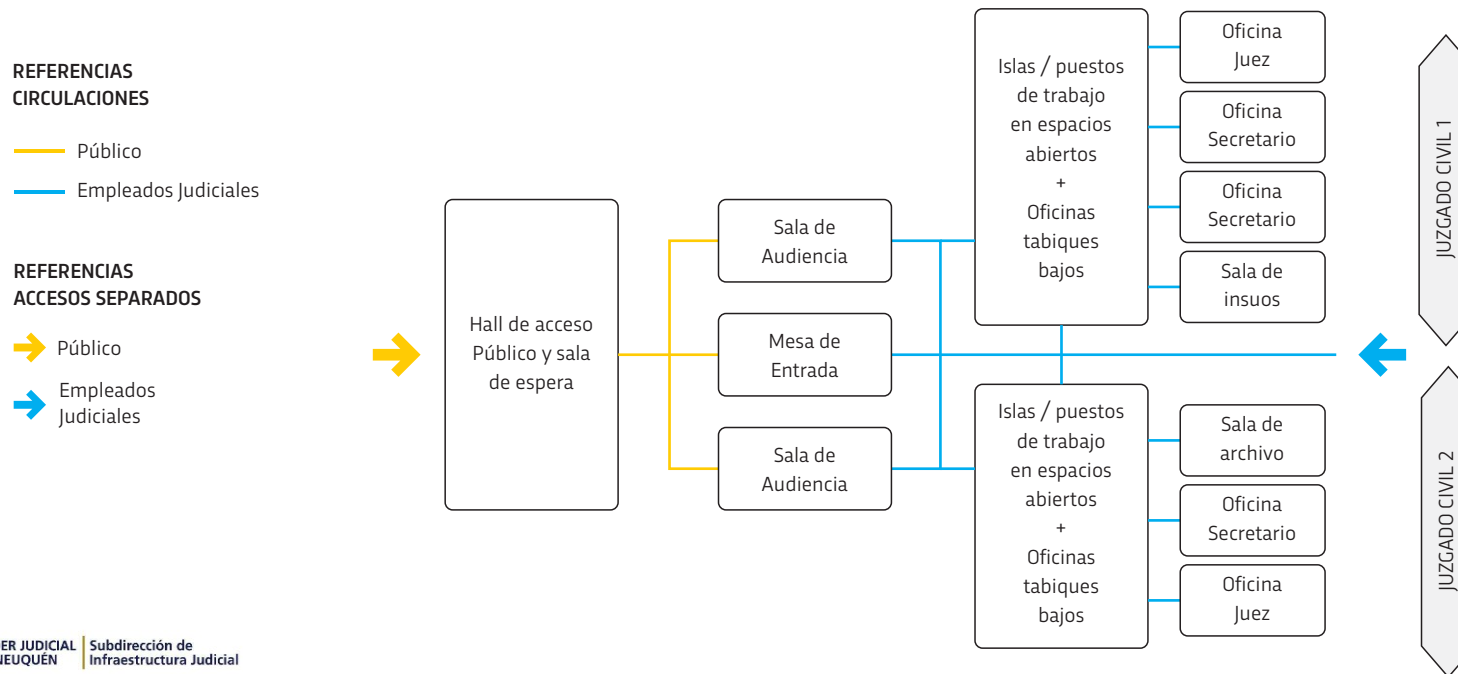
REFERENCIAS
CIRCULACIONES

Público

Empleados Judiciales

REFERENCIAS
ACCESOS SEPARADOS

Público

Empleados Judiciales

Hall de acceso Público y sala de espera

Sala de Audiencia

Mesa de Entrada

Sala de Audiencia

Islas / puestos de trabajo en espacios abiertos + Oficinas tabiques bajos

Oficina Juez

Oficina Secretario

Oficina Secretario

Sala de insuos

Islas / puestos de trabajo en espacios abiertos + Oficinas tabiques bajos

Sala de archivo

Oficina Secretario

Oficina Juez

JUZGADO CIVIL 1

JUZGADO CIVIL 2

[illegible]ER JUDICIAL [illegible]EUQUÉN

Subdirección de Infraestructura Judicial